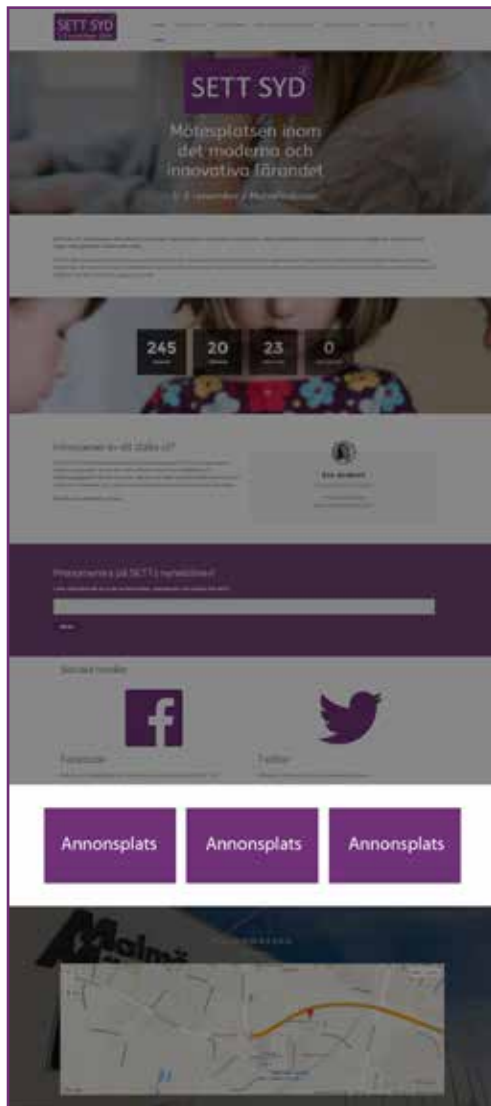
SETT SYD

SETT SYD

Mötesplatsen inom det moderna och innovativa lärandet

245

20

23

0

Intresserad av att ställa ut?

Prenumerera på SETT:s nyhetsbrev!

Sociala medier

Facebook

Twitter

Annonsplats

Annonsplats

Annonsplats